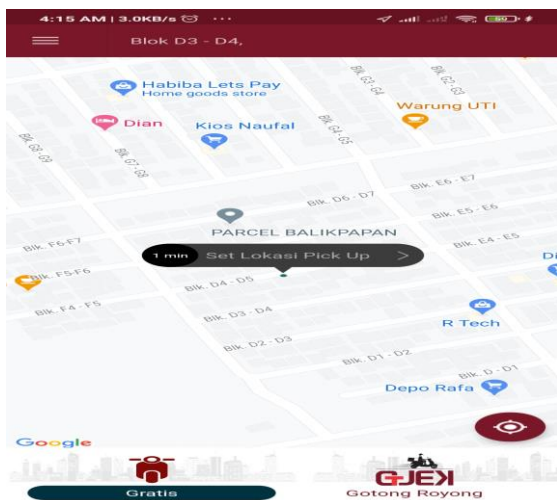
4:15 AM | 3.0KB/s ⏰ ···

Blok D3 - D4,

Habiba Lets Pay
Home goods store

Warung UTI

Dian

Kios Naufal

Blk. G3 - G4

Blk. G2 - G3

Blk. G4 - G5

Blk. G8 - G9

Blk. G7 - G8

Blk. E6 - E7

Blk. D6 - D7

Blk. E5 - E6

PARCEL BALIKPAPAN

Blk. F6-F7

Blk. E4 - E5

1 min Set Lokasi Pick Up >

Di

Blk. F5-F6

Blk. D4 - D5

Blk. F4 - F5

Blk. D3 - D4

R Tech

Blk. D2 - D3

Blk. D1 - D2

Blk. D - D1

Depo Rafa

Google

Gratis

GJEK

Gotong Royong